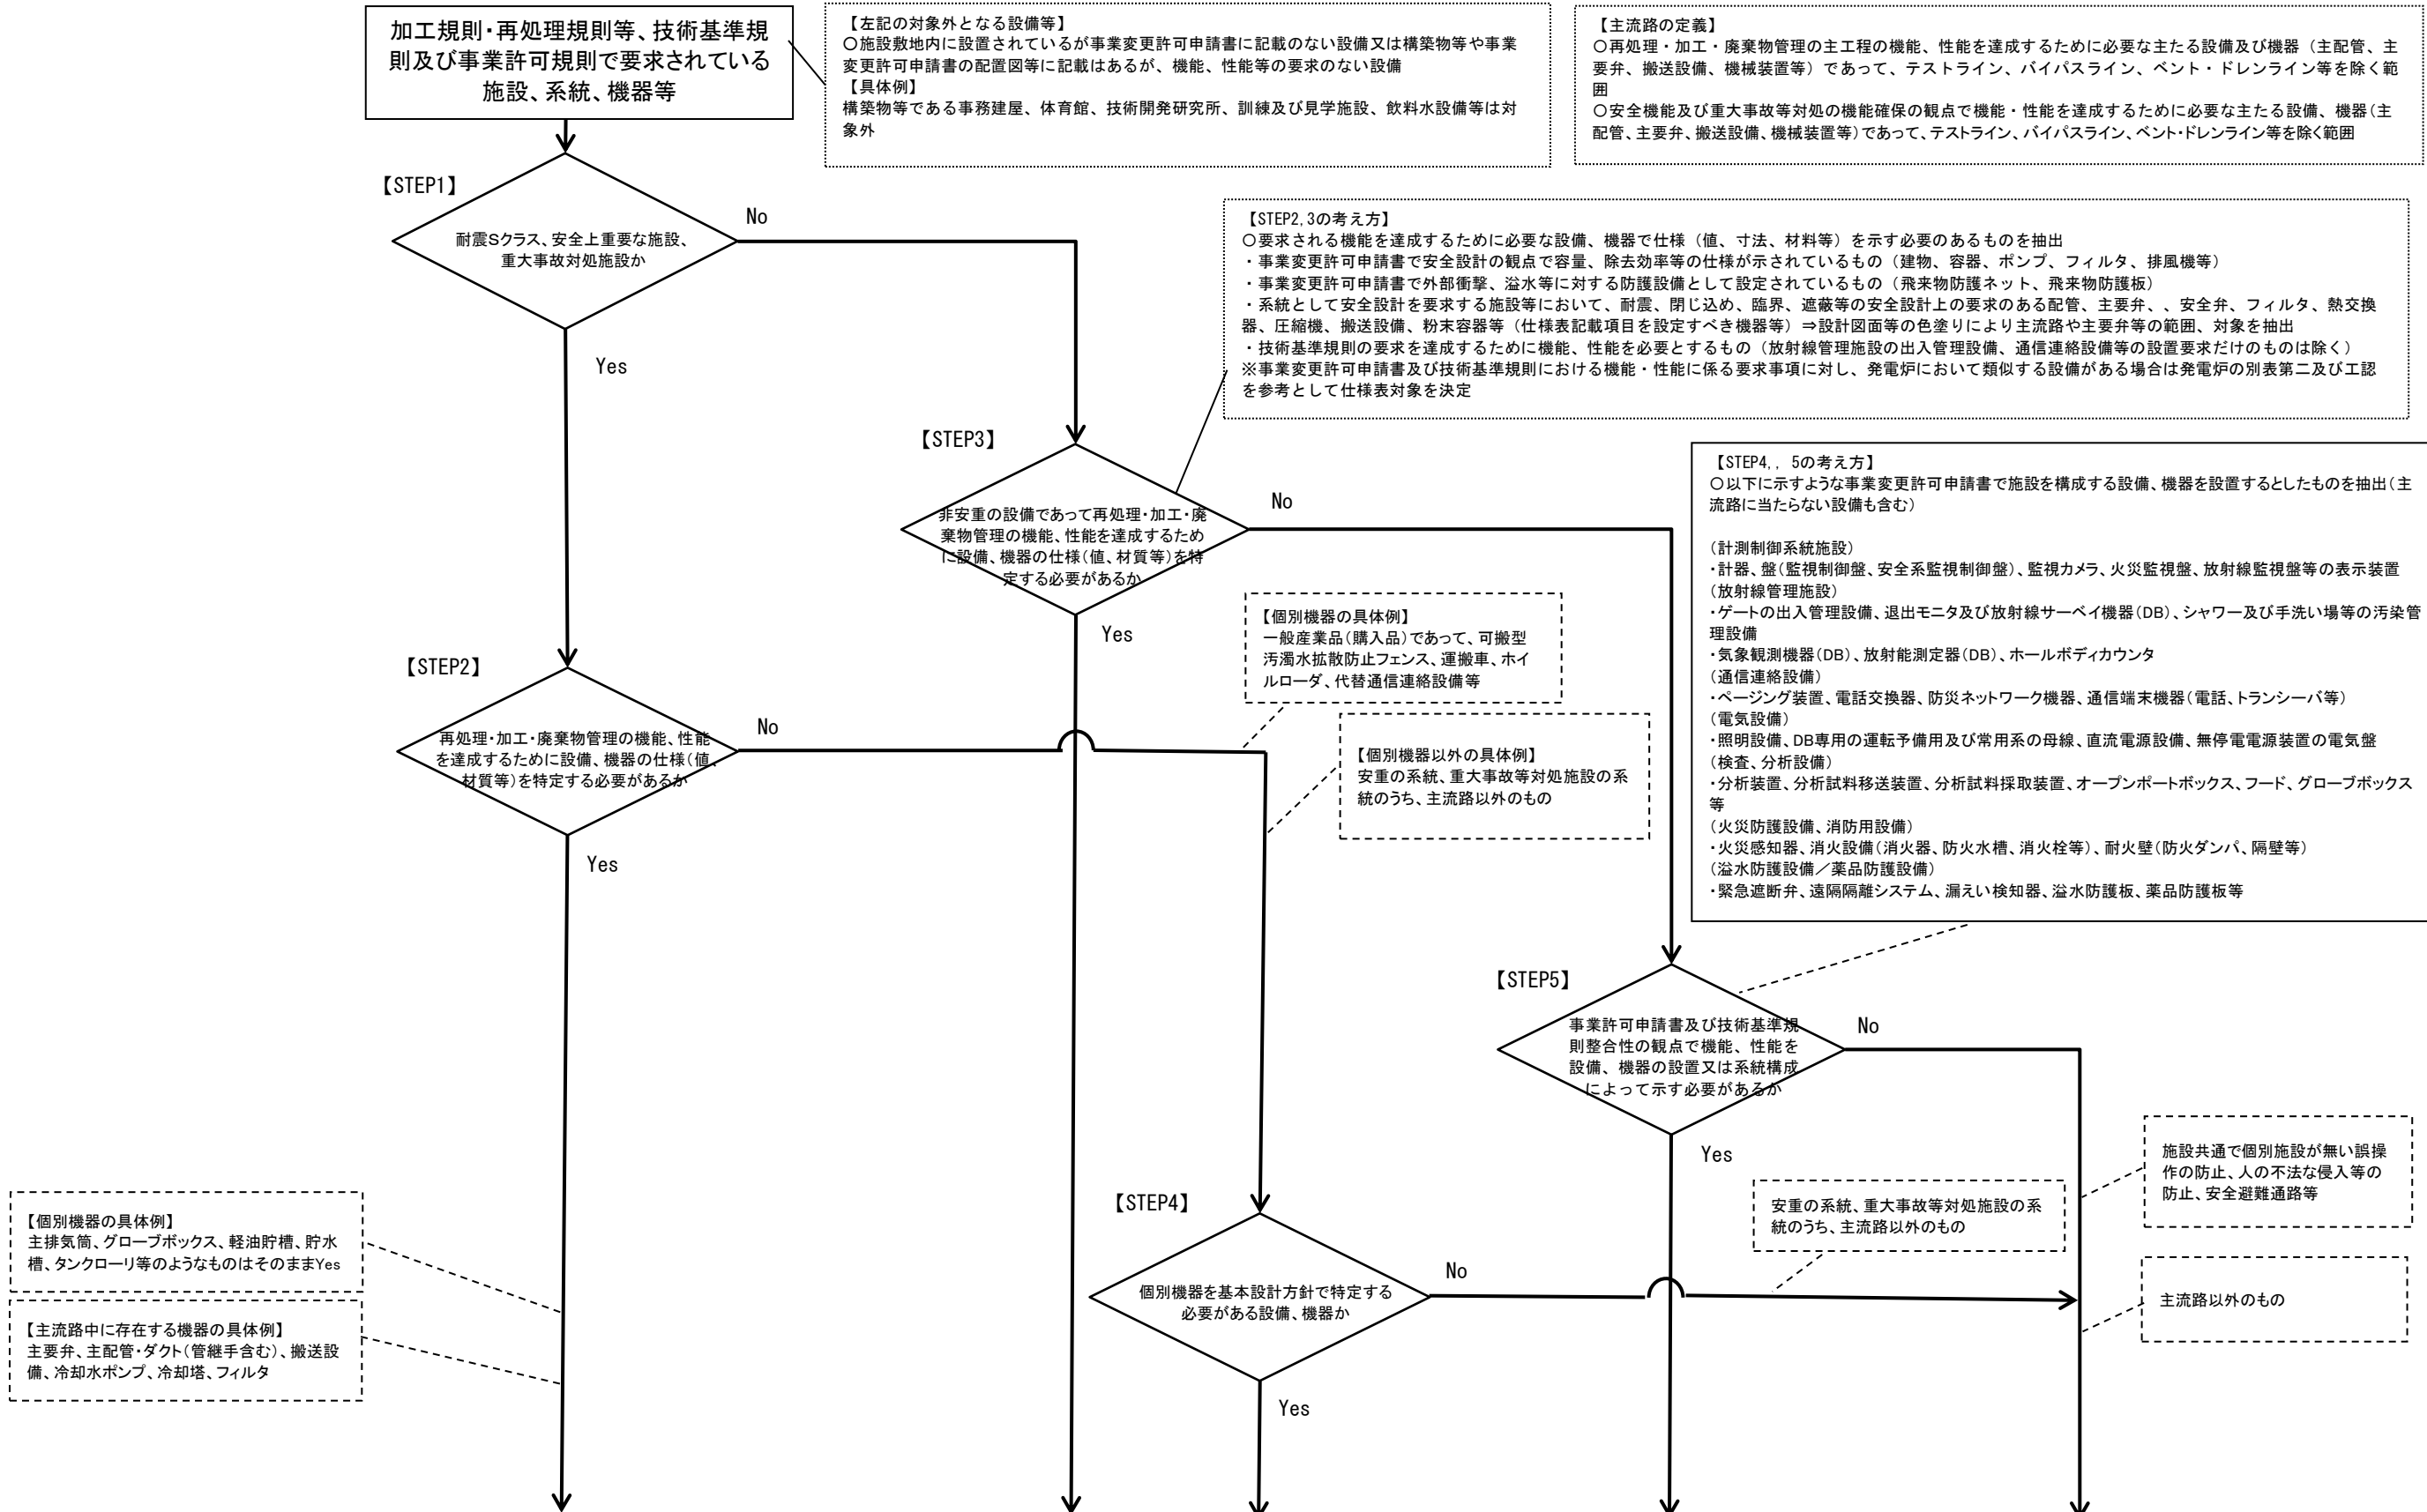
加工規則・再処理規則等、技術基準規則及び事業許可規則で要求されている施設、系統、機器等

【左記の対象外となる設備等】
○施設敷地内に設置されているが事業変更許可申請書に記載のない設備又は構築物等や事業変更許可申請書の配置図等に記載はあるが、機能、性能等の要求のない設備
【具体例】
構築物等である事務建屋、体育館、技術開発研究所、訓練及び見学施設、飲料水設備等は対象外

【主流路の定義】
○再処理・加工・廃棄物管理の主工程の機能、性能を達成するために必要な主たる設備及び機器（主配管、主要弁、搬送設備、機械装置等）であって、テストライン、バイパスライン、ベント・ドレンライン等を除く範囲
○安全機能及び重大事故等対処の機能確保の観点で機能・性能を達成するために必要な主たる設備、機器(主配管、主要弁、搬送設備、機械装置等)であって、テストライン、バイパスライン、ベント・ドレンライン等を除く範囲

【STEP1】
耐震Sクラス、安全上重要な施設、重大事故対処施設か
No
Yes

【STEP2,3の考え方】
○要求される機能を達成するために必要な設備、機器で仕様（値、寸法、材料等）を示す必要のあるものを抽出
・事業変更許可申請書で安全設計の観点で容量、除去効率等の仕様が示されているもの（建物、容器、ポンプ、フィルタ、排風機等）
・事業変更許可申請書で外部衝撃、溢水等に対する防護設備として設定されているもの（飛来物防護ネット、飛来物防護板）
・系統として安全設計を要求する施設等において、耐震、閉じ込め、臨界、遮蔽等の安全設計上の要求のある配管、主要弁、、安全弁、フィルタ、熱交換器、圧縮機、搬送設備、粉末容器等（仕様表記載項目を設定すべき機器等）⇒設計図面等の色塗りにより主流路や主要弁等の範囲、対象を抽出
・技術基準規則の要求を達成するために機能、性能を必要とするもの（放射線管理施設の出入管理設備、通信連絡設備等の設置要求だけのものは除く）
※事業変更許可申請書及び技術基準規則における機能・性能に係る要求事項に対し、発電炉において類似する設備がある場合は発電炉の別表第二及び工認を参考として仕様表対象を決定

【STEP3】
非安重の設備であって再処理・加工・廃棄物管理の機能、性能を達成するために設備、機器の仕様(値、材質等)を特定する必要があるか
No
Yes

【STEP4,, 5の考え方】
○以下に示すような事業変更許可申請書で施設を構成する設備、機器を設置するとしたものを抽出（主流路に当たらない設備も含む）

（計測制御系統施設）
・計器、盤(監視制御盤、安全系監視制御盤)、監視カメラ、火災監視盤、放射線監視盤等の表示装置
(放射線管理施設)
・ゲートの出入管理設備、退出モニタ及び放射線サーベイ機器(DB)、シャワー及び手洗い場等の汚染管理設備
・気象観測機器(DB)、放射能測定器(DB)、ホールボディカウンタ
(通信連絡設備)
・ページング装置、電話交換器、防災ネットワーク機器、通信端末機器(電話、トランシーバ等)
(電気設備)
・照明設備、DB専用の運転予備用及び常用系の母線、直流電源設備、無停電電源装置の電気盤
(検査、分析設備)
・分析装置、分析試料移送装置、分析試料採取装置、オープンポートボックス、フード、グローブボックス等
(火災防護設備、消防用設備)
・火災感知器、消火設備(消火器、防火水槽、消火栓等)、耐火壁(防火ダンパ、隔壁等)
(溢水防護設備／薬品防護設備)
・緊急遮断弁、遠隔隔離システム、漏えい検知器、溢水防護板、薬品防護板等

【個別機器の具体例】
一般産業品(購入品)であって、可搬型汚濁水拡散防止フェンス、運搬車、ホイルローダ、代替通信連絡設備等

【STEP2】
再処理・加工・廃棄物管理の機能、性能を達成するために設備、機器の仕様(値、材質等)を特定する必要があるか
No
Yes

【個別機器以外の具体例】
安重の系統、重大事故等対処施設の系統のうち、主流路以外のもの

【STEP5】
事業許可申請書及び技術基準規則整合性の観点で機能、性能を設備、機器の設置又は系統構成によって示す必要があるか
No
Yes

施設共通で個別施設が無い誤操作の防止、人の不法な侵入等の防止、安全避難通路等

安重の系統、重大事故等対処施設の系統のうち、主流路以外のもの

【STEP4】
個別機器を基本設計方針で特定する必要がある設備、機器か
No
Yes

主流路以外のもの

【個別機器の具体例】
主排気筒、グローブボックス、軽油貯槽、貯水槽、タンクローリ等のようなものはそのままYes

【主流路中に存在する機器の具体例】
主要弁、主配管・ダクト(管継手含む)、搬送設備、冷却水ポンプ、冷却塔、フィルタ